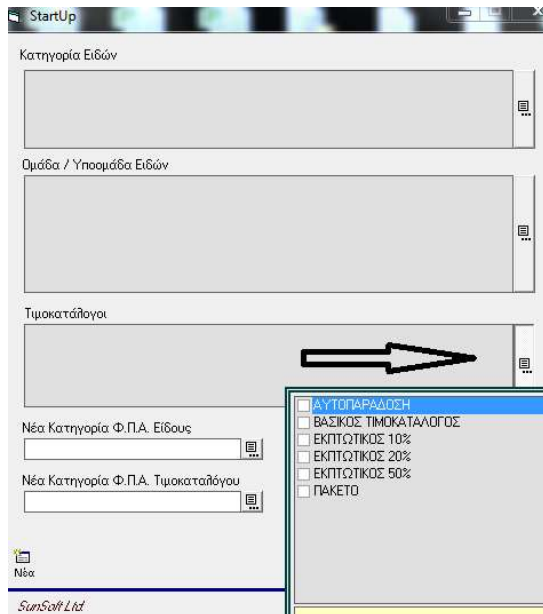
StartUp

Κατηγορία Ειδών

Ομάδα / Υποομάδα Ειδών

Τιμοκατάλογοι

Νέα Κατηγορία Φ.Π.Α. Είδους

Νέα Κατηγορία Φ.Π.Α. Τιμοκαταλόγου

ΑΥΤΟΠΑΡΑΔΟΣΗ
ΒΑΣΙΚΟΣ ΤΙΜΟΚΑΤΑΛΟΓΟΣ
ΕΚΠΤΩΤΙΚΟΣ 10%
ΕΚΠΤΩΤΙΚΟΣ 20%
ΕΚΠΤΩΤΙΚΟΣ 50%
ΠΑΚΕΤΟ

Νέα

SunSoft Ltd